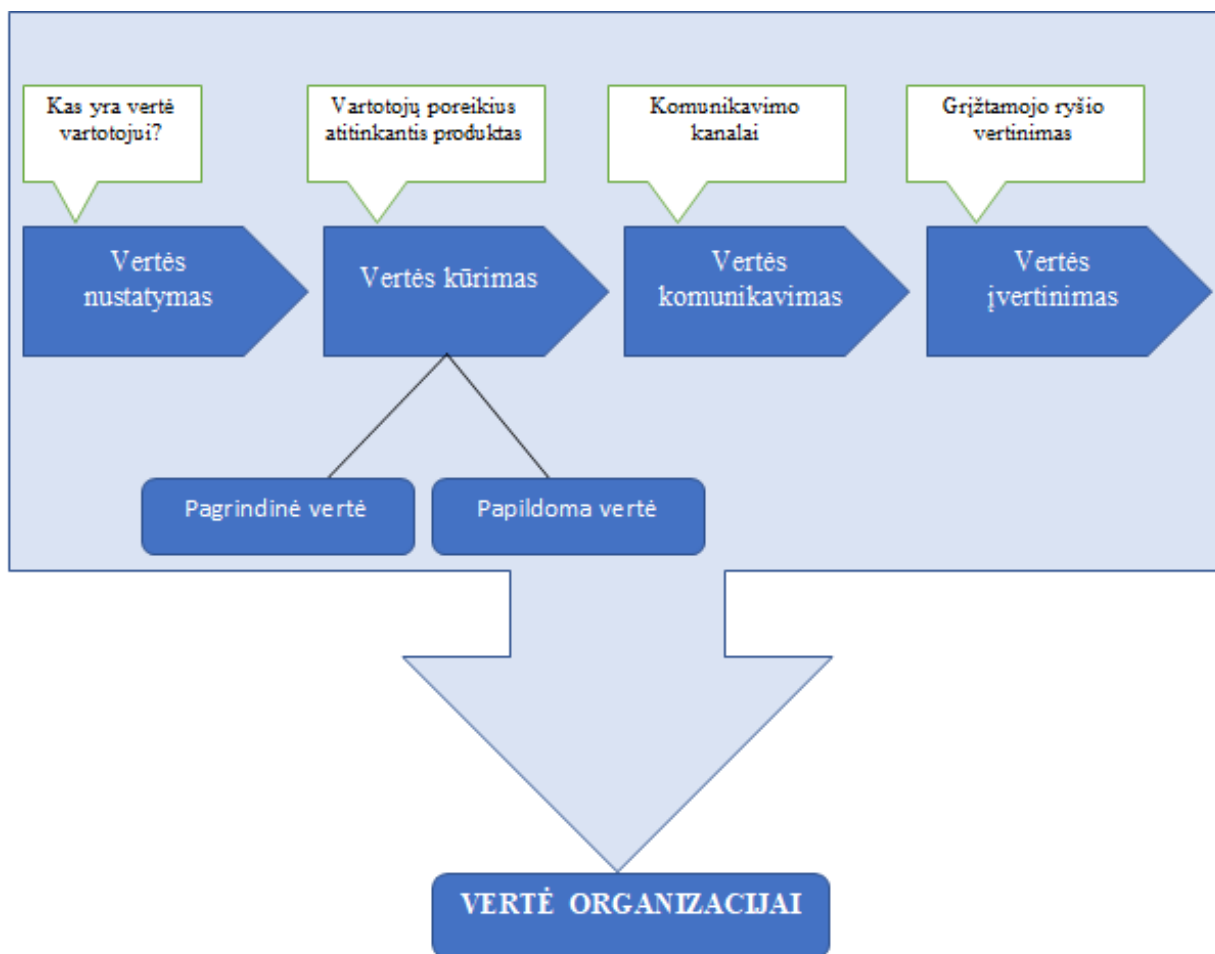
Kas yra vertė vartotojui?

Vartotojų poreikius atitinkantis produktas

Komunikavimo kanalai

Grįžtamojo ryšio vertinimas

Vertės nustatymas

Vertės kūrimas

Vertės komunikavimas

Vertės įvertinimas

Pagrindinė vertė

Papildoma vertė

VERTĖ ORGANIZACIJAI